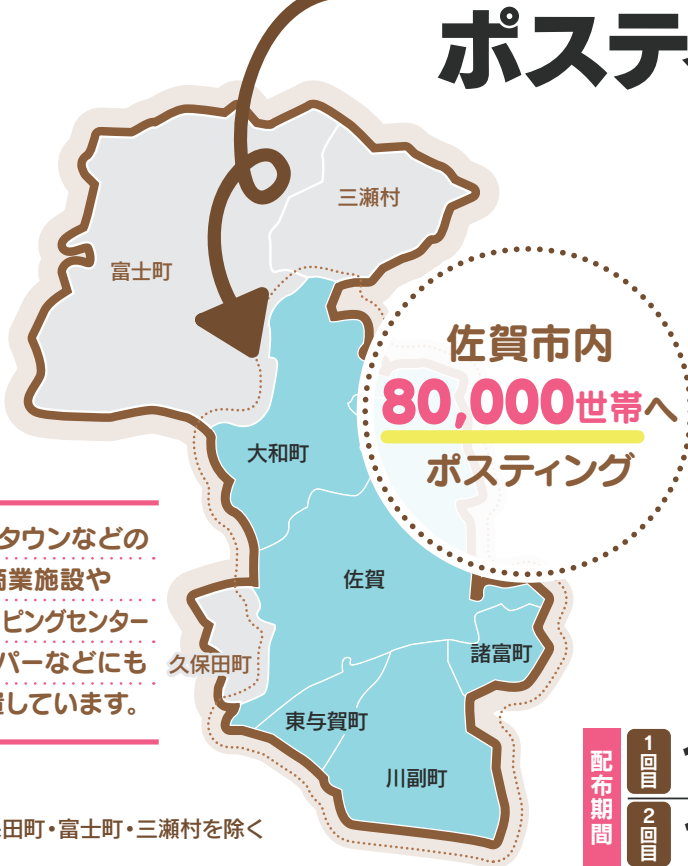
ポステ

三瀬村

富士町

佐賀市内
80,000世帯へ
ポスティング

大和町

タウンなどの
商業施設や
ピングセンター
パーなどにも
置しています。

佐賀

久保田町

諸富町

東与賀町

川副町

田町・富士町・三瀬村を除く

配布期間
1回目
2回目